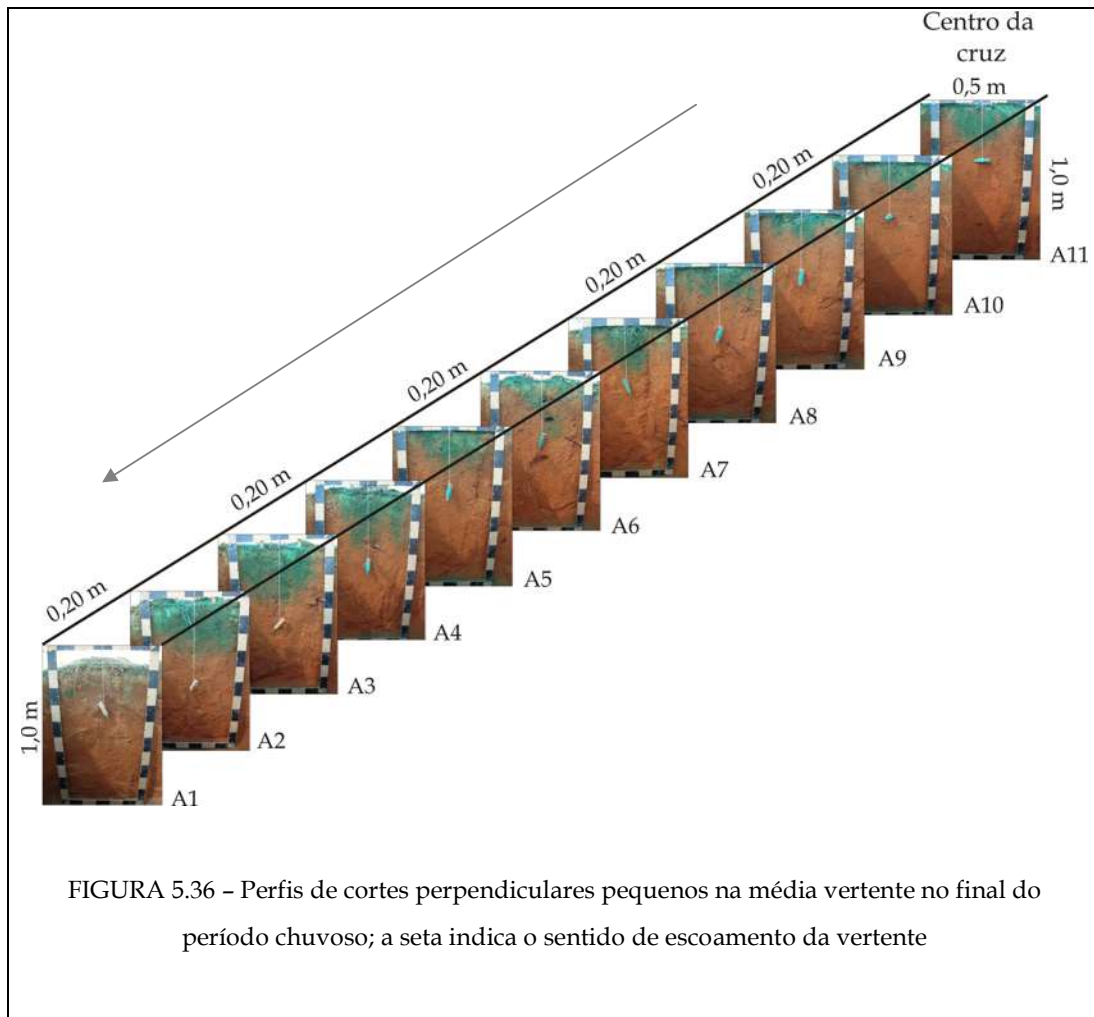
Centro da cruz

0,5 m

1,0 m

0,20 m

0,20 m

0,20 m

0,20 m

0,20 m

A11

A10

A9

A8

A7

A6

A5

A4

A3

A2

1,0 m

A1

FIGURA 5.36 – Perfis de cortes perpendiculares pequenos na média vertente no final do período chuvoso; a seta indica o sentido de escoamento da vertente